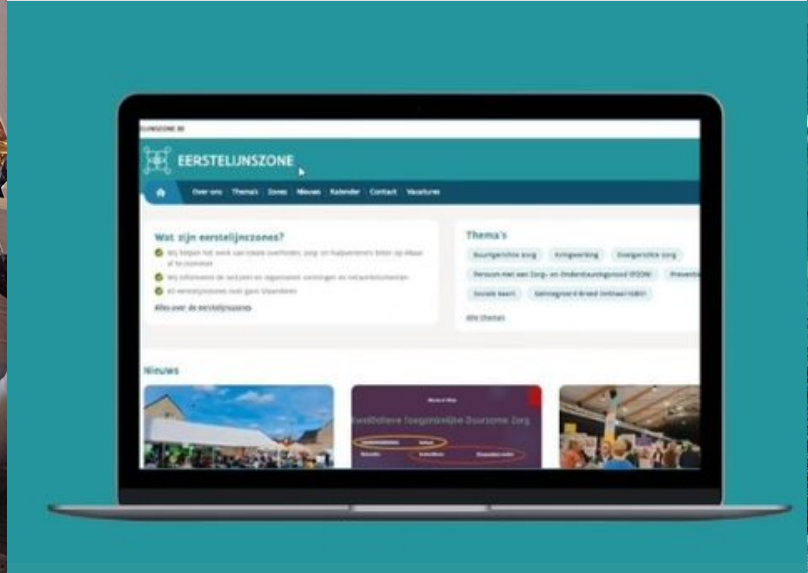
LIJNZONE.BE

EERSTELIJNSZONE

Over ons Thema's Zones Nieuws Kalender Contact Vacatures

Wat zijn eerstelijnszones?

Wij helpen het werk van lokale overheden, zorg- en hulpverleners beter op elkaar af te stemmen

Wij informeren de sectoren en organiseren vormingen en netwerkmomenten

60 eerstelijnszones over gans Vlaanderen

Alles over de eerstelijnszones

Thema's

Buurtgerichte zorg Echtgenoten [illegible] Doelgerichte zorg

Persoon met een Zorg- en Ondersteuningsnood (PZON) Preventie

Sociale kaart Geïntegreerd Breed Onthaal (GBO)

Alle thema's

Nieuws

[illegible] Toegankelijke Duurzame Zorg